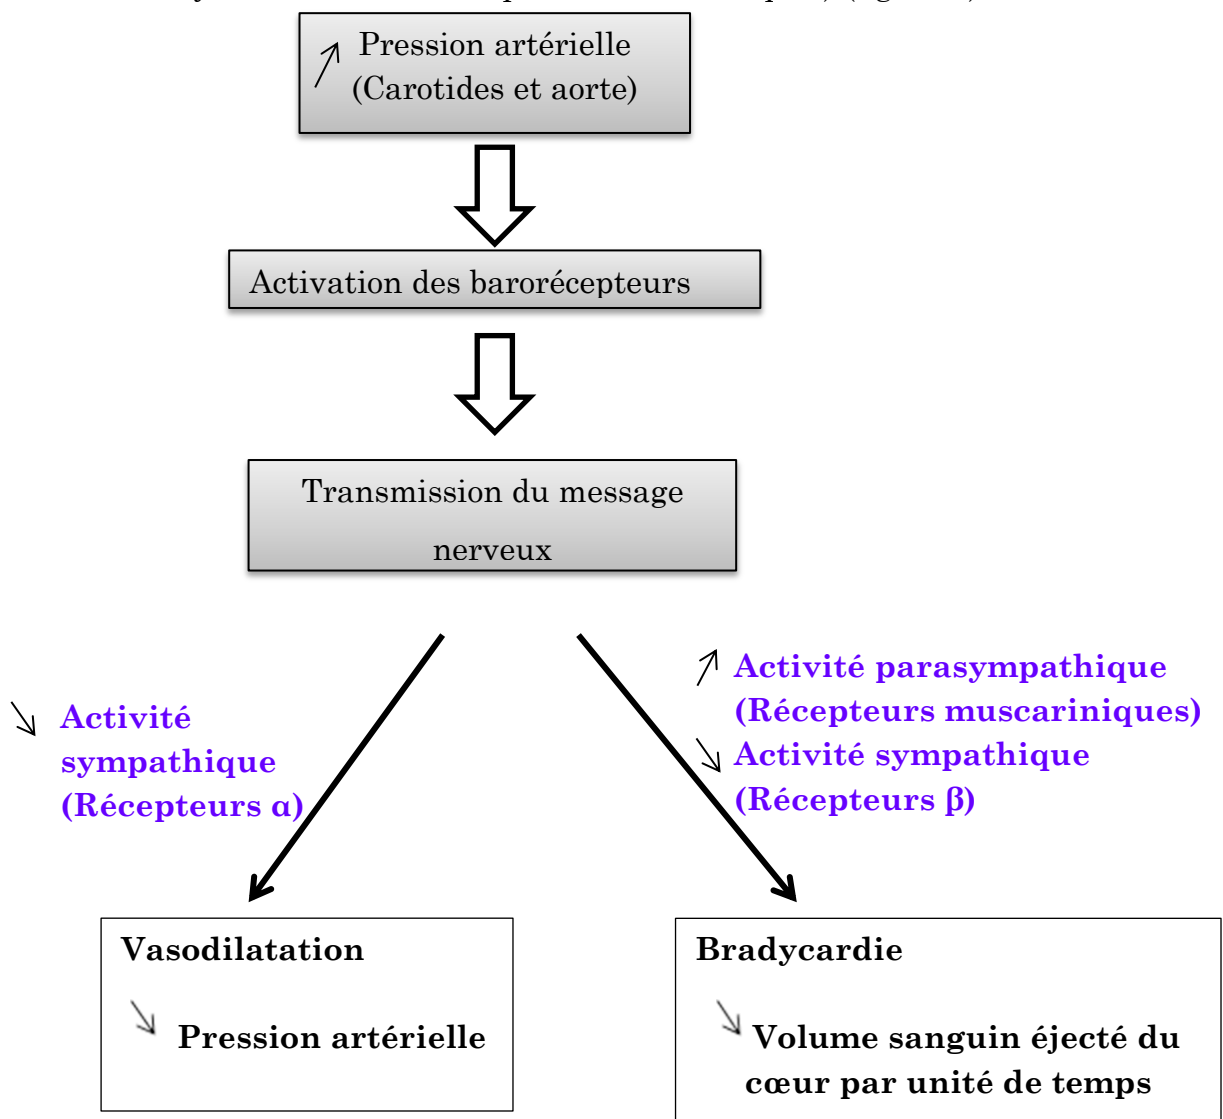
↗ Pression artérielle (Carotides et aorte)

Activation des barorécepteurs

Transmission du message nerveux

↘ Activité sympathique (Récepteurs α)

↗ Activité parasympathique (Récepteurs muscariniques)
↘ Activité sympathique (Récepteurs β)

Vasodilatation

↘ Pression artérielle

Bradycardie

↘ Volume sanguin éjecté du cœur par unité de temps